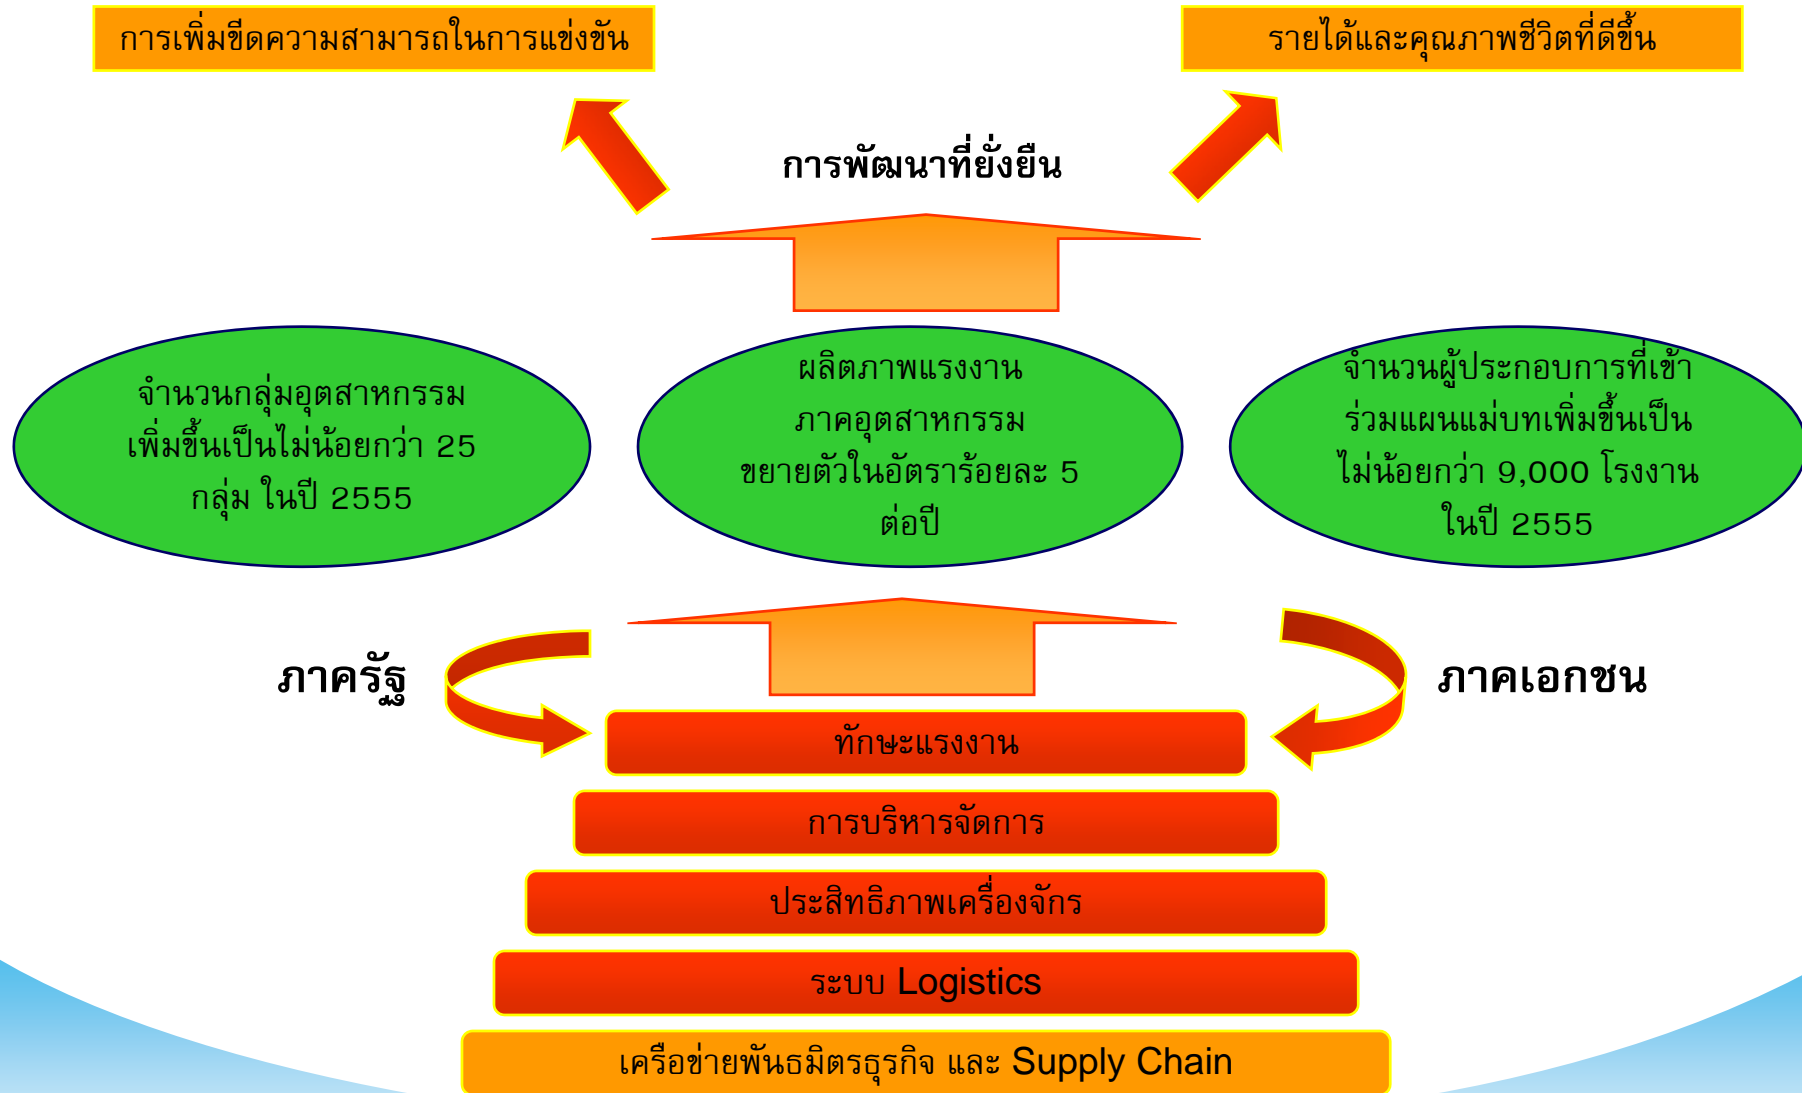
การเพิ่มขีดความสามารถในการแข่งขัน

รายได้และคุณภาพชีวิตที่ดีขึ้น

การพัฒนาที่ยั่งยืน

จำนวนกลุ่มอุตสาหกรรม เพิ่มขึ้นเป็นไม่น้อยกว่า 25 กลุ่ม ในปี 2555

ผลิตภาพแรงงาน ภาคอุตสาหกรรม ขยายตัวในอัตราร้อยละ 5 ต่อปี

จำนวนผู้ประกอบการที่เข้าร่วมแผนแม่บทเพิ่มขึ้นเป็น ไม่น้อยกว่า 9,000 โรงงาน ในปี 2555

ภาครัฐ

ภาคเอกชน

ทักษะแรงงาน

การบริหารจัดการ

ประสิทธิภาพเครื่องจักร

ระบบ Logistics

เครือข่ายพันธมิตรธุรกิจ และ Supply Chain